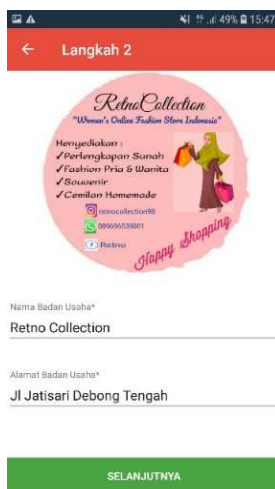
49% 15:47

Langkah 2

Retno Collection
"Women's Online Fashion Store Indonesia"
Menyediakan :
✓Perlengkapan Sunah
✓Fashion Pria & Wanita
✓Souvenir
✓Cemilan Homemade
retnocollection98
089696539801
Retno
Happy Shopping

Nama Badan Usaha*
Retno Collection

Alamat Badan Usaha*
Jl Jatisari Debong Tengah

SELANJUTNYA